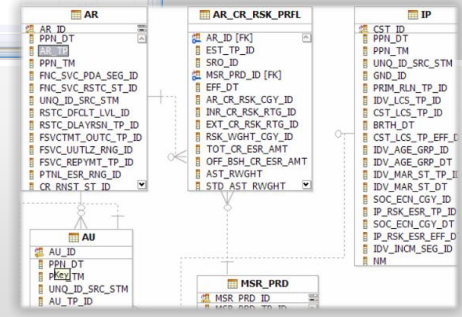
AR
AR_ID
PPN_DT
AR_TP
PPN_TM
FNC_SVC_PDA_SEG_ID
FNC_SVC_RSTC_ST_ID
UNQ_ID_SRC_STM
RSTC_DFCLT_LVL_ID
RSTC_DLAYRSN_TP_ID
FSVCTMT_OUTC_TP_ID
FSVC_UUTLZ_RNG_ID
FSVC_REPYMT_TP_ID
PTNL_ESR_RNG_ID
CR_RNST_ST_ID

AR_CR_RSK_PRFL
AR_ID [FK]
EST_TP_ID
SRO_ID
MSR_PRD_ID [FK]
EFF_DT
AR_CR_RSK_CGY_ID
INR_CR_RSK_RTG_ID
EXT_CR_RSK_RTG_ID
RSK_WGHT_CGY_ID
TOT_CR_ESR_AMT
OFF_BSH_CR_ESR_AMT
AST_RWGHT
STD_AST_RWGHT

IP
CST_ID
PPN_DT
PPN_TM
UNQ_ID_SRC_STM
GND_ID
PRIM_RLN_TP_ID
IDV_LCS_TP_ID
CST_LCS_TP_ID
BRTH_DT
CST_LCS_TP_EFF_D
IDV_AGE_GRP_ID
IDV_AGE_GRP_DT
IDV_MAR_ST_TP_I
IDV_MAR_ST_DT
SOC_ECN_CGY_ID
IP_RSK_ESR_TP_ID
SOC_ECN_CGY_DT
IP_RSK_ESR_EFF_D
IDV_INCM_SEG_ID
NM

AU
AU_ID
PPN_DT
PPN_TM
Key
UNQ_ID_SRC_STM
AU_TP_ID

MSR_PRD
MSR_PRD_ID
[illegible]